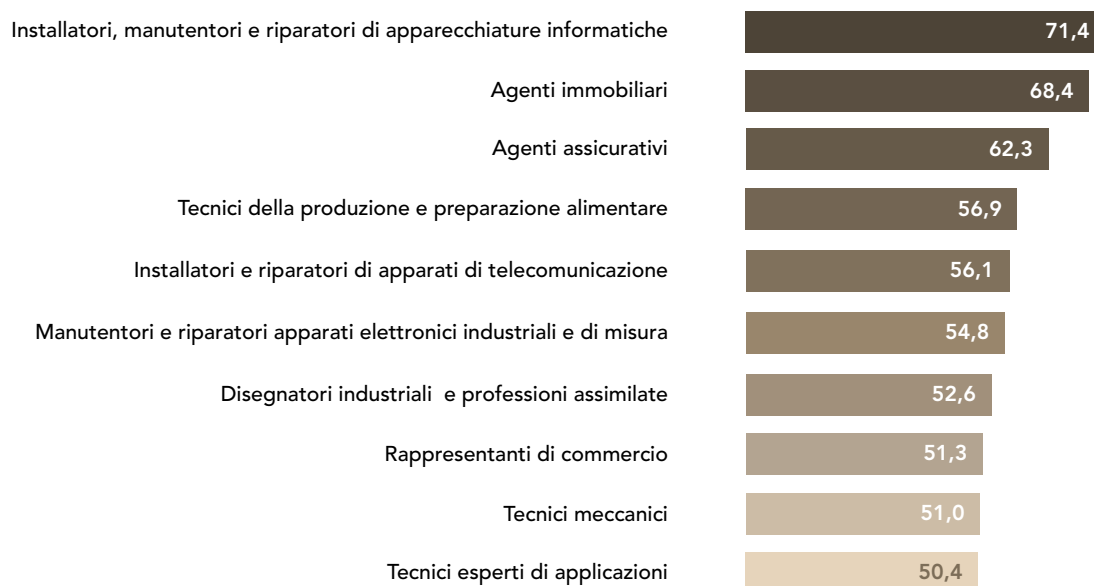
Installatori, manutentori e riparatori di apparecchiature informatiche 71,4

Agenti immobiliari 68,4

Agenti assicurativi 62,3

Tecnici della produzione e preparazione alimentare 56,9

Installatori e riparatori di apparati di telecomunicazione 56,1

Manutentori e riparatori apparati elettronici industriali e di misura 54,8

Disegnatori industriali e professioni assimilate 52,6

Rappresentanti di commercio 51,3

Tecnici meccanici 51,0

Tecnici esperti di applicazioni 50,4